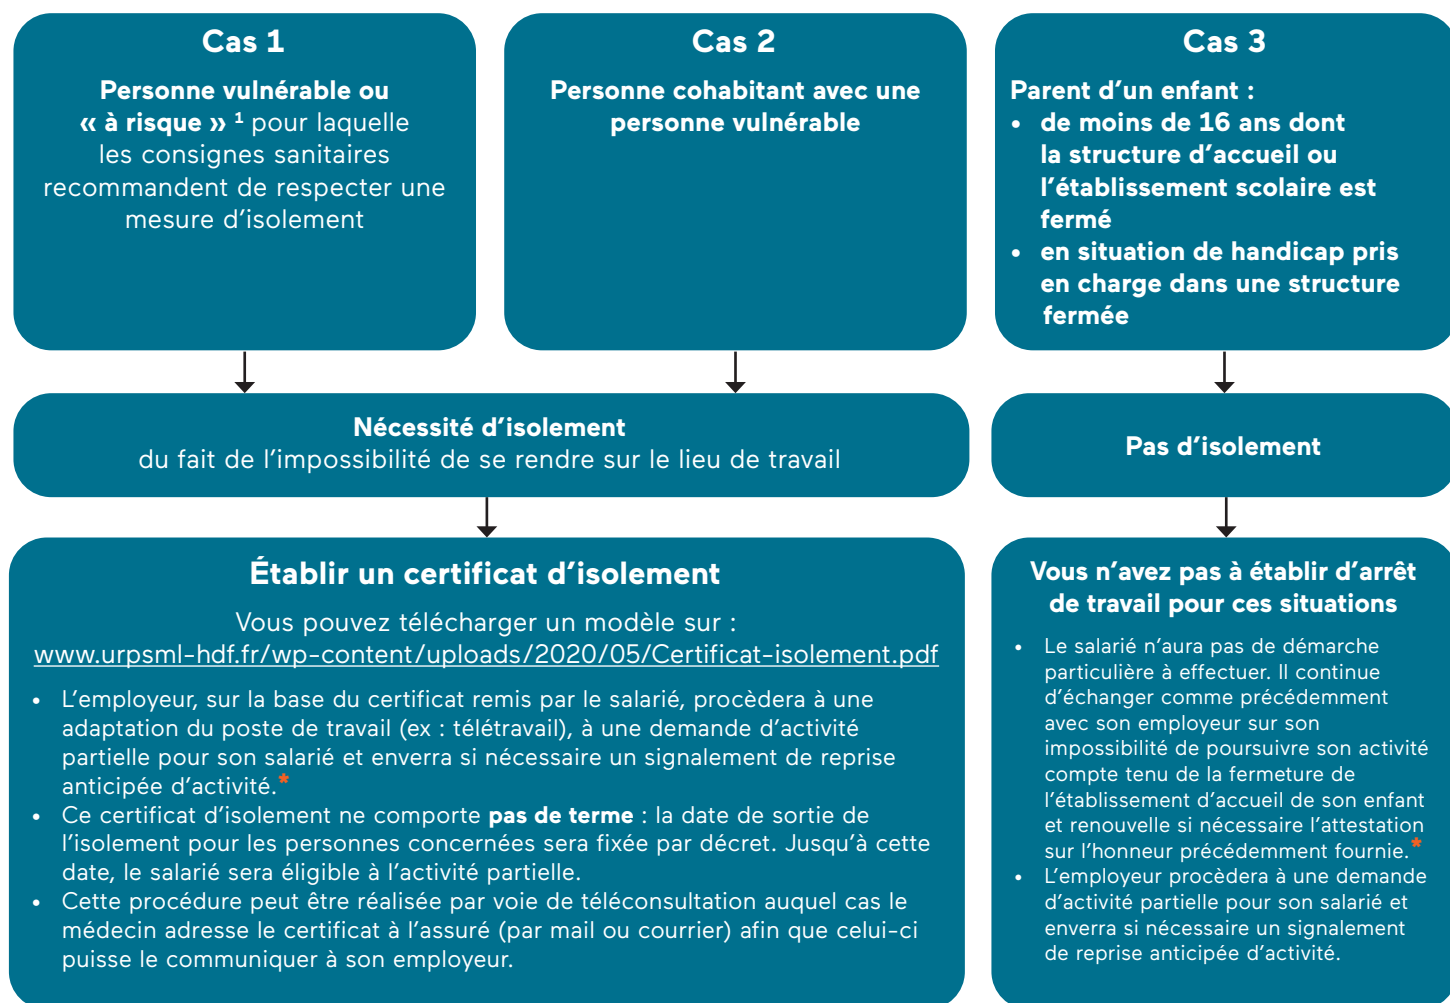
Cas 1

Personne vulnérable ou « à risque » $^1$ pour laquelle les consignes sanitaires recommandent de respecter une mesure d'isolement

Cas 2

Personne cohabitant avec une personne vulnérable

Cas 3

Parent d'un enfant :
• de moins de 16 ans dont la structure d'accueil ou l'établissement scolaire est fermé
• en situation de handicap pris en charge dans une structure fermée

Nécessité d'isolement
du fait de l'impossibilité de se rendre sur le lieu de travail

Pas d'isolement

Établir un certificat d'isolement

Vous pouvez télécharger un modèle sur :
www.urpsml-hdf.fr/wp-content/uploads/2020/05/Certificat-isolement.pdf

• L'employeur, sur la base du certificat remis par le salarié, procèdera à une adaptation du poste de travail (ex : télétravail), à une demande d'activité partielle pour son salarié et enverra si nécessaire un signalement de reprise anticipée d'activité.*
• Ce certificat d'isolement ne comporte pas de terme : la date de sortie de l'isolement pour les personnes concernées sera fixée par décret. Jusqu'à cette date, le salarié sera éligible à l'activité partielle.
• Cette procédure peut être réalisée par voie de téléconsultation auquel cas le médecin adresse le certificat à l'assuré (par mail ou courrier) afin que celui-ci puisse le communiquer à son employeur.

Vous n'avez pas à établir d'arrêt de travail pour ces situations

• Le salarié n'aura pas de démarche particulière à effectuer. Il continue d'échanger comme précédemment avec son employeur sur son impossibilité de poursuivre son activité compte tenu de la fermeture de l'établissement d'accueil de son enfant et renouvelle si nécessaire l'attestation sur l'honneur précédemment fournie.*
• L'employeur procèdera à une demande d'activité partielle pour son salarié et enverra si nécessaire un signalement de reprise anticipée d'activité.